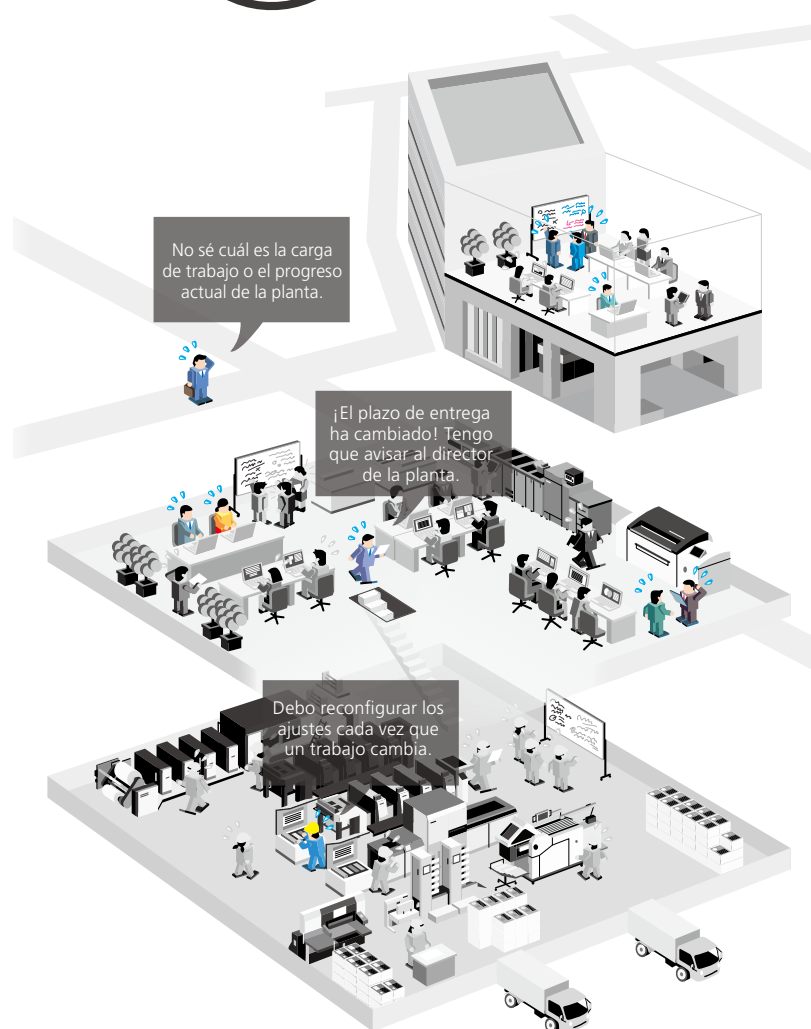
No sé cuál es la carga de trabajo o el progreso actual de la planta.

¡El plazo de entrega ha cambiado! Tengo que avisar al director de la planta.

Debo reconfigurar los ajustes cada vez que un trabajo cambia.